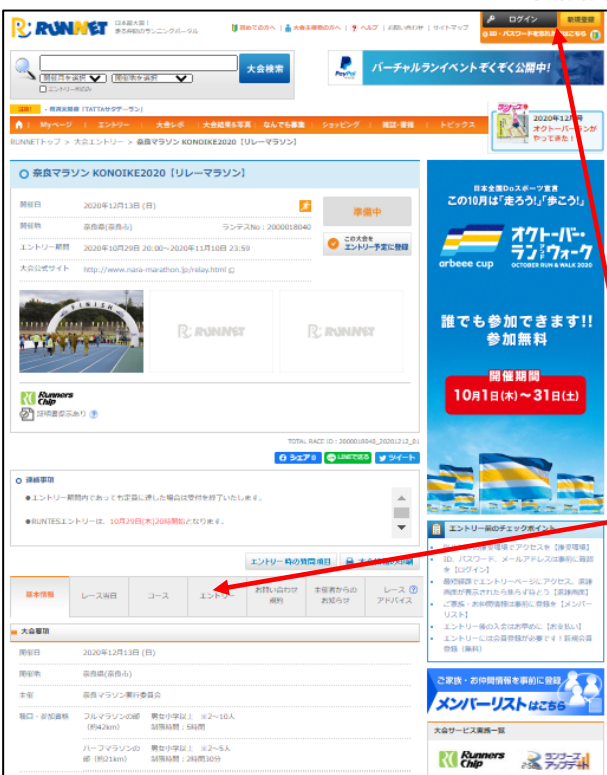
RUNNET 日本最大級！走る仲間のランニングポータル

初めての方へ | 大会主催者の方へ | ヘルプ | お問い合わせ | サイトマップ

ログイン 新規登録

ID・パスワードを忘れた方はこちら

大会検索

バーチャルランイベントぞくぞく公開中!

注目! ・快適天然宿「TATTAサタデーラン」

2020年12月号 オクトーバーランがやって来た!

Myページ エントリー 大会レポ 大会結果&写真 なんでも募集 ショッピング 雑誌・書籍 トピックス

RUNNETトップ > 大会エントリー > 奈良マラソン KONOIKE2020【リレーマラソン】

奈良マラソン KONOIKE2020【リレーマラソン】

開催日 2020年12月13日 (日)

開催地 奈良県(奈良市) ランテスNo：2000018040

準備中

エントリー期間 2020年10月29日 20:00～2020年11月10日 23:59

この大会をエントリー予定に登録

大会公式サイト http://www.nara-marathon.jp/relay.html

RUNNET RUNNET

Runners Chip

記録証表示あり

TOTAL RACE ID：2000018040_20201213_01

シェア LINEで送る ツイート

詳細事項

●エントリー期間内であっても定員に達した場合は受付を終了いたします。

●RUNTESエントリーは、10月29日(木)20時開始となります。

エントリー時の質問項目

基本情報 レース当日 コース エントリー お問い合わせ規約 主催者からのお知らせ レースアドバイス

大会要項

開催日 2020年12月13日 (日)

開催地 奈良県(奈良市)

主催 奈良マラソン実行委員会

種目・参加資格 フルマラソンの部(約42km) 男女小学以上 ※2～10人 制限時間：5時間

ハーフマラソンの部(約21km) 男女小学以上 ※2～5人 制限時間：2時間30分

日本全国Doスポーツ宣言 この10月は「走ろう!」「歩こう!」

arbeee cup オクトーバー・ラン&ウォーク OCTOBER RUN & WALK 2020

誰でも参加できます!! 参加無料

開催期間 10月1日(木)～31日(土)

エントリー前のチェックポイント

ID、パスワード、メールアドレスは事前に確認を【ログイン】

最終確認でエントリーページにアクセス。京津画面が表示されたら急ぎ手続きを【京津画面】

ご家族・お仲間情報は事前に登録を【メンバーリスト】

エントリー後の入金はお早めに【お支払い】

エントリーには会員登録が必要です！新規会員登録（無料）

ご家族・お仲間情報を事前に登録 メンバーリストはこちら

大会サービス実施一覧

Runners Chip ランナーズアップデート